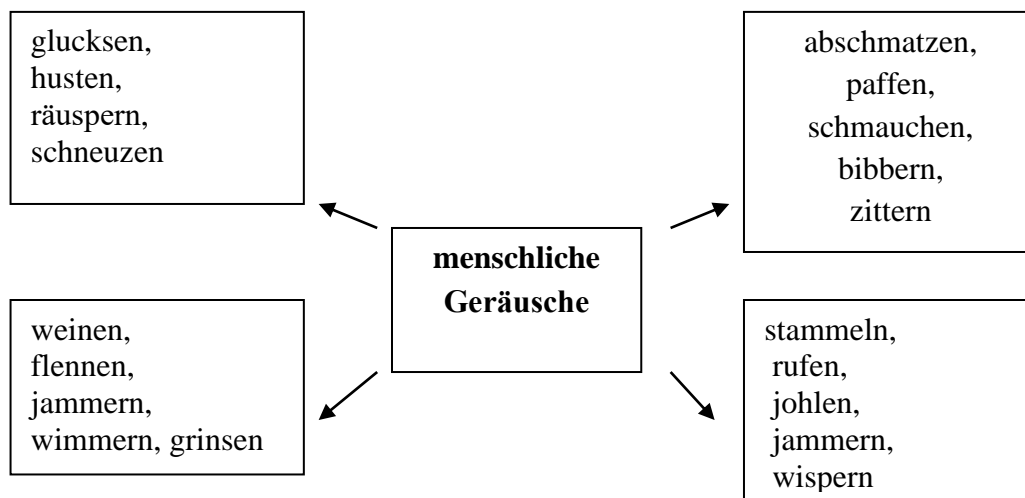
glucksen,
husten,
räuspern,
schneuzen

abschmatzen,
paffen,
schmauchen,
bibbern,
zittern

**menschliche Geräusche**

weinen,
flennen,
jammern,
wimmern, grinsen

stammeln,
rufen,
johlen,
jammern,
wispern